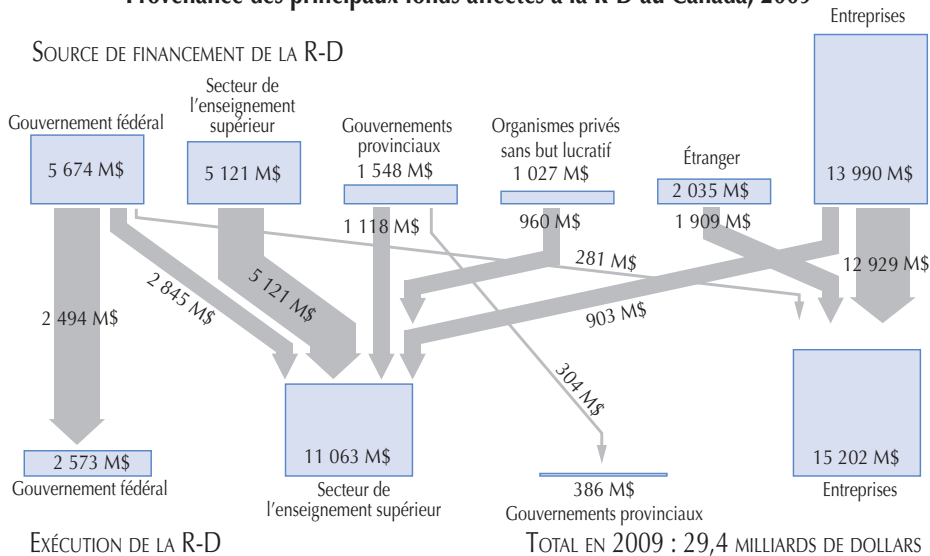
Provenance des principaux fonds affectés à la R-D au Canada, 2009

Entreprises

SOURCE DE FINANCEMENT DE LA R-D

Gouvernement fédéral

5 674 M$

Secteur de l'enseignement supérieur

5 121 M$

Gouvernements provinciaux

1 548 M$

Organismes privés sans but lucratif

1 027 M$

Étranger

2 035 M$

13 990 M$

1 118 M$

960 M$

1 909 M$

281 M$

12 929 M$

2 494 M$

2 845 M$

5 121 M$

903 M$

304 M$

2 573 M$

Gouvernement fédéral

11 063 M$

Secteur de l'enseignement supérieur

386 M$

Gouvernements provinciaux

15 202 M$

Entreprises

EXÉCUTION DE LA R-D

TOTAL EN 2009 : 29,4 MILLIARDS DE DOLLARS